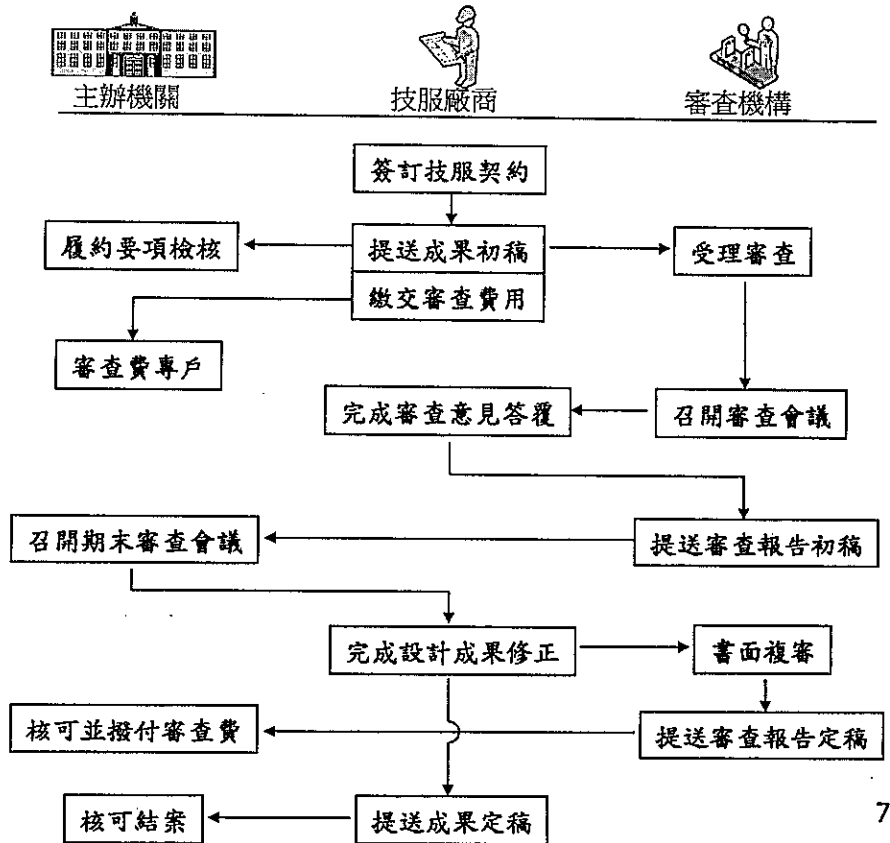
主辦機關 技服廠商 審查機構

簽訂技服契約

履約要項檢核

提送成果初稿

受理審查

繳交審查費用

審查費專戶

完成審查意見答覆

召開審查會議

召開期末審查會議

提送審查報告初稿

完成設計成果修正

書面複審

核可並撥付審查費

提送審查報告定稿

核可結案

提送成果定稿

7